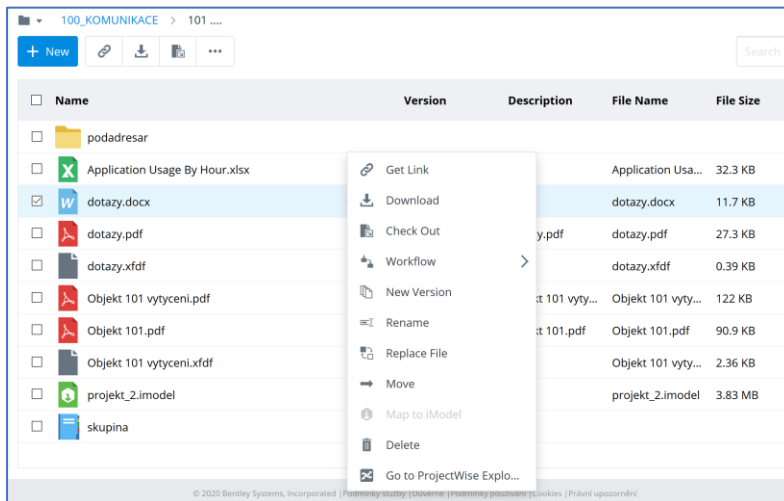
100_KOMUNIKACE > 101 ....

New

Search

| | Name | Version | Description | File Name | File Size |
|---|---|---|---|---|---|
| | podadresar | | | | |
| | Application Usage By Hour.xlsx | | | Application Usa... | 32.3 KB |
| | dotazy.docx | | | dotazy.docx | 11.7 KB |
| | dotazy.pdf | | y.pdf | dotazy.pdf | 27.3 KB |
| | dotazy.xfdf | | | dotazy.xfdf | 0.39 KB |
| | Objekt 101 vytyceni.pdf | | kt 101 vyty... | Objekt 101 vyty... | 122 KB |
| | Objekt 101.pdf | | kt 101.pdf | Objekt 101.pdf | 90.9 KB |
| | Objekt 101 vytyceni.xfdf | | | Objekt 101 vyty... | 2.36 KB |
| | projekt_2.imodel | | | projekt_2.imodel | 3.83 MB |
| | skupina | | | | |

Get Link
Download
Check Out
Workflow
New Version
Rename
Replace File
Move
Map to iModel
Delete
Go to ProjectWise Explo...

© 2020 Bentley Systems, Incorporated | Podmínky služby | Důvěrné | Podmínky používání | Cookies | Právní upozornění